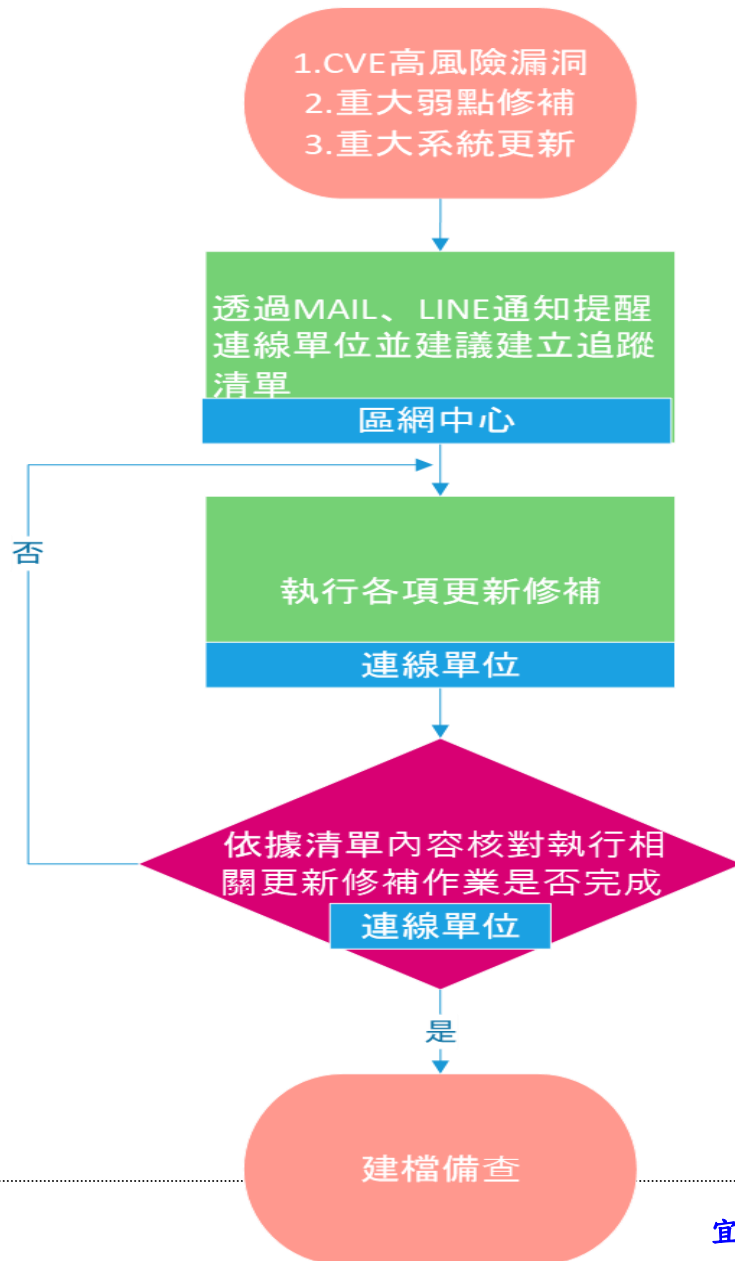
1.CVE高風險漏洞
2.重大弱點修補
3.重大系統更新

透過MAIL、LINE通知提醒連線單位並建議建立追蹤清單

區網中心

否

執行各項更新修補

連線單位

依據清單內容核對執行相關更新修補作業是否完成

連線單位

是

建檔備查

宜